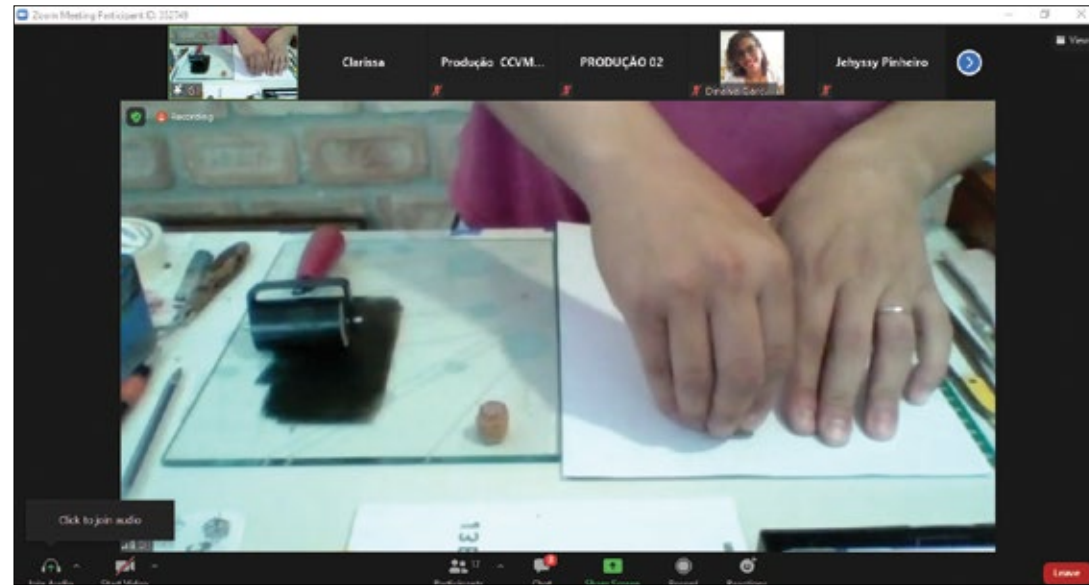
Zoom Meeting Participant ID: 332749

Clarissa

Produção CCVM...

PRODUÇÃO 02

Dinalva Garcia

Jehyssy Pinheiro

View

Recording

Click to join audio

13

Join Audio

Start Video

Participants 17

Chat

Share Screen

Record

Reactions

Leave